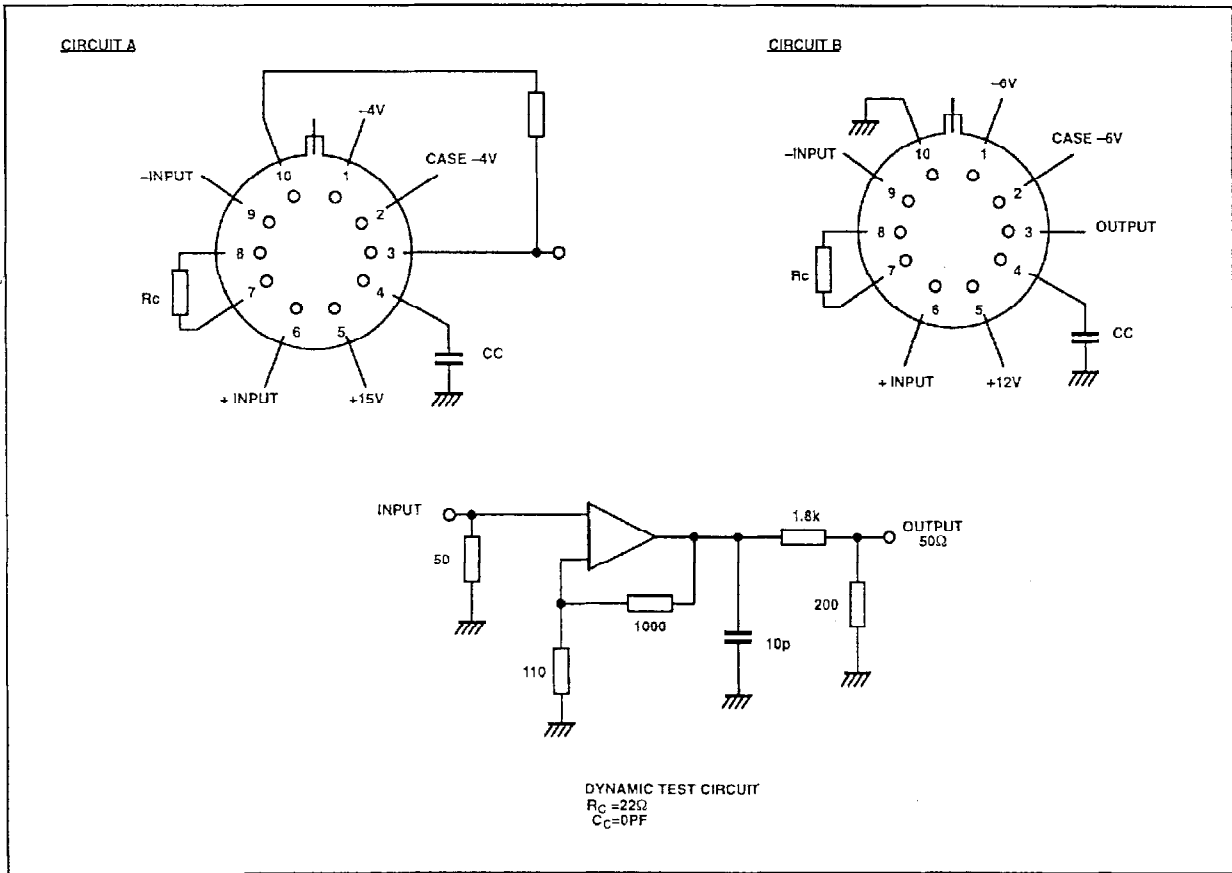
CIRCUIT A

-4V
CASE -4V
-INPUT
10
1
9
2
8
3
7
4
6
5
Rc
CC
+ INPUT
+15V

CIRCUIT B

-6V
CASE -6V
-INPUT
10
1
9
2
8
3
OUTPUT
7
4
6
5
Rc
CC
+ INPUT
+12V

INPUT
50
1000
110
10p
1.8k
OUTPUT
50Ω
200

DYNAMIC TEST CIRCUIT
$R_C$ =22Ω
$C_C$=0PF